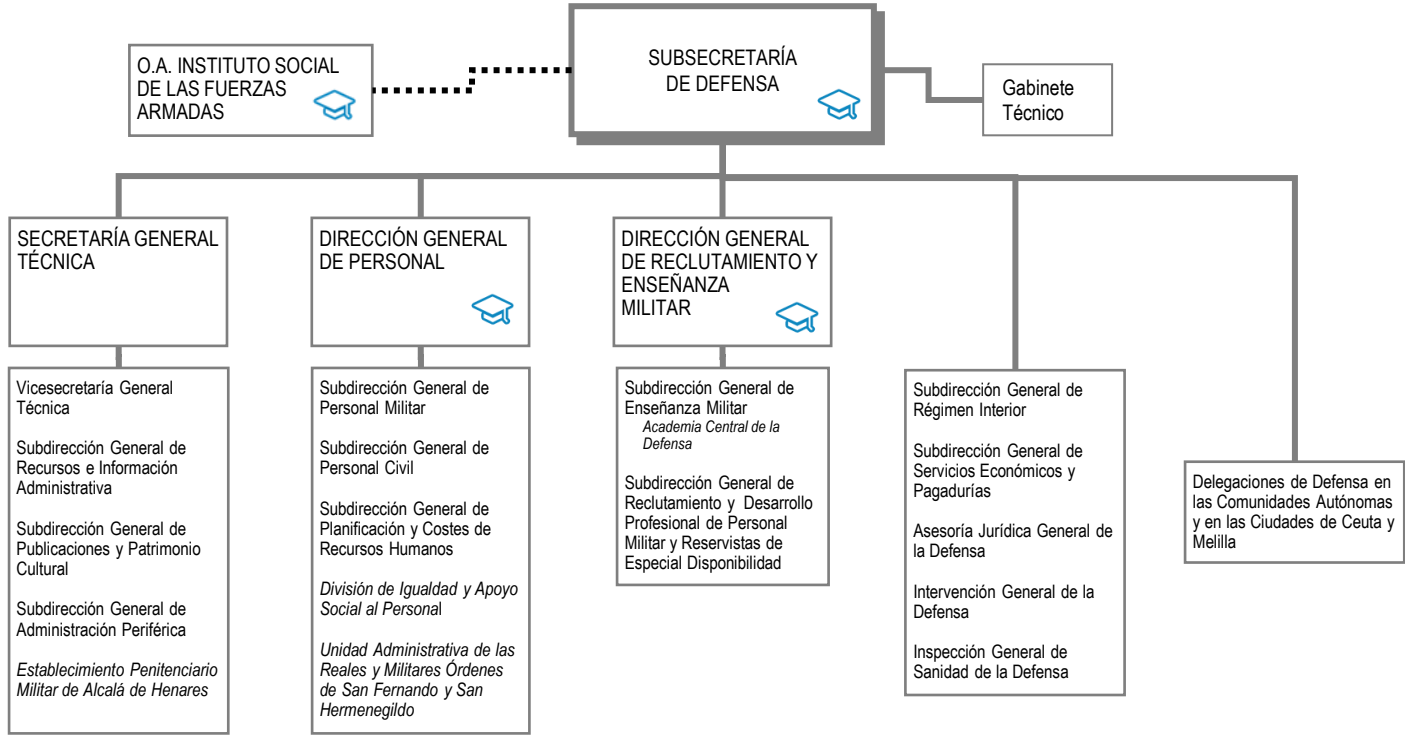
O.A. INSTITUTO SOCIAL DE LAS FUERZAS ARMADAS

SUBSECRETARÍA DE DEFENSA

Gabinete Técnico

SECRETARÍA GENERAL TÉCNICA

DIRECCIÓN GENERAL DE PERSONAL

DIRECCIÓN GENERAL DE RECLUTAMIENTO Y ENSEÑANZA MILITAR

Vicesecretaría General Técnica

Subdirección General de Recursos e Información Administrativa

Subdirección General de Publicaciones y Patrimonio Cultural

Subdirección General de Administración Periférica

Establecimiento Penitenciario Militar de Alcalá de Henares

Subdirección General de Personal Militar

Subdirección General de Personal Civil

Subdirección General de Planificación y Costes de Recursos Humanos

División de Igualdad y Apoyo Social al Personal

Unidad Administrativa de las Reales y Militares Órdenes de San Fernando y San Hermenegildo

Subdirección General de Enseñanza Militar
Academia Central de la Defensa

Subdirección General de Reclutamiento y Desarrollo Profesional de Personal Militar y Reservistas de Especial Disponibilidad

Subdirección General de Régimen Interior

Subdirección General de Servicios Económicos y Pagadurías

Asesoría Jurídica General de la Defensa

Intervención General de la Defensa

Inspección General de Sanidad de la Defensa

Delegaciones de Defensa en las Comunidades Autónomas y en las Ciudades de Ceuta y Melilla